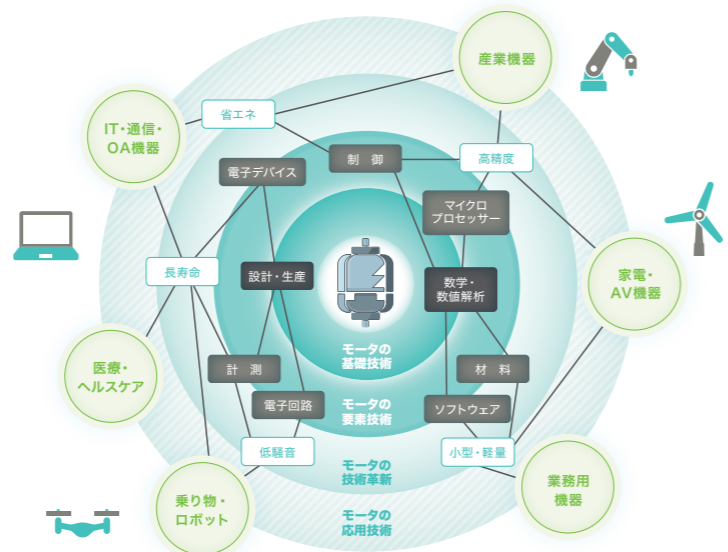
産業機器

IT・通信・OA機器

家電・AV機器

医療・ヘルスケア

業務用機器

乗り物・ロボット

省エネ

制　御

高精度

電子デバイス

マイクロプロセッサー

長寿命

設計・生産

数学・数値解析

計　測

材　料

電子回路

ソフトウェア

低騒音

小型・軽量

モータの基礎技術

モータの要素技術

モータの技術革新

モータの応用技術